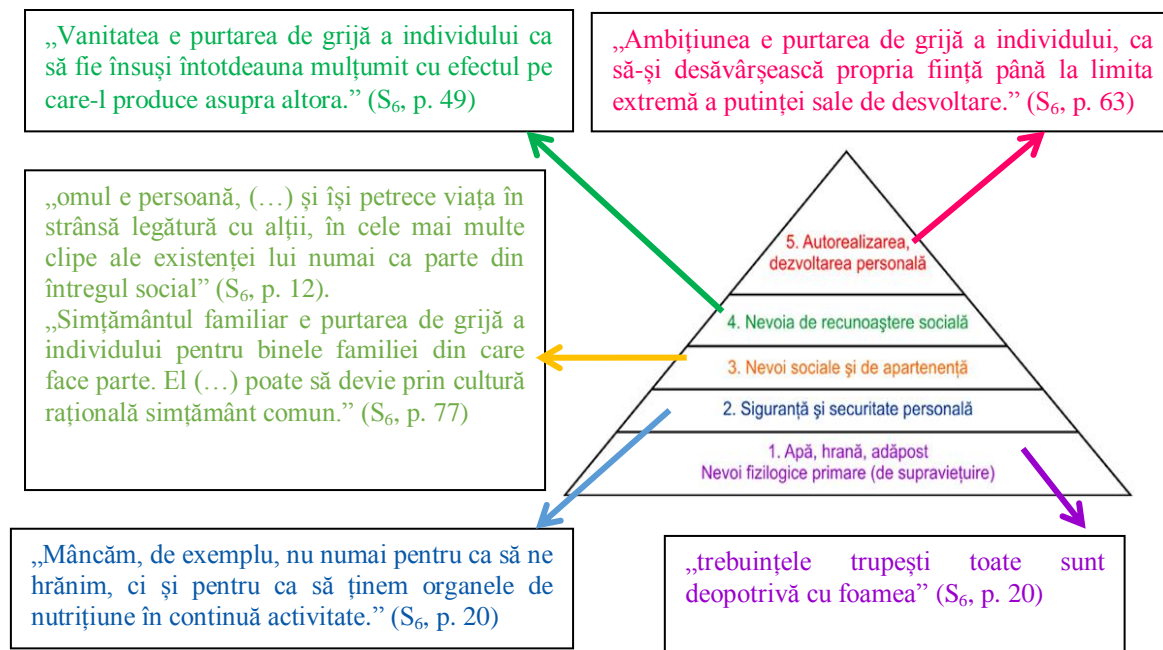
„Vanitatea e purtarea de grijă a individului ca să fie însuși întotdeauna mulțumit cu efectul pe care-l produce asupra altora.” ($S_6$, p. 49)

„Ambițiunea e purtarea de grijă a individului, ca să-și desăvârșească propria ființă până la limita extremă a putinței sale de desvoltare.” ($S_6$, p. 63)

„omul e persoană, (…) și își petrece viața în strânsă legătură cu alții, în cele mai multe clipe ale existenței lui numai ca parte din întregul social” ($S_6$, p. 12).
„Simțământul familiar e purtarea de grijă a individului pentru binele familiei din care face parte. El (…) poate să devie prin cultură rațională simțământ comun.” ($S_6$, p. 77)

5. Autorealizarea, dezvoltarea personală

4. Nevoia de recunoaștere socială

3. Nevoi sociale și de apartenență

2. Siguranță și securitate personală

1. Apă, hrană, adăpost
Nevoi fizilogice primare (de supraviețuire)

„Mâncăm, de exemplu, nu numai pentru ca să ne hrănim, ci și pentru ca să ținem organele de nutrițiune în continuă activitate.” ($S_6$, p. 20)

„trebuințele trupești toate sunt deopotrivă cu foamea” ($S_6$, p. 20)